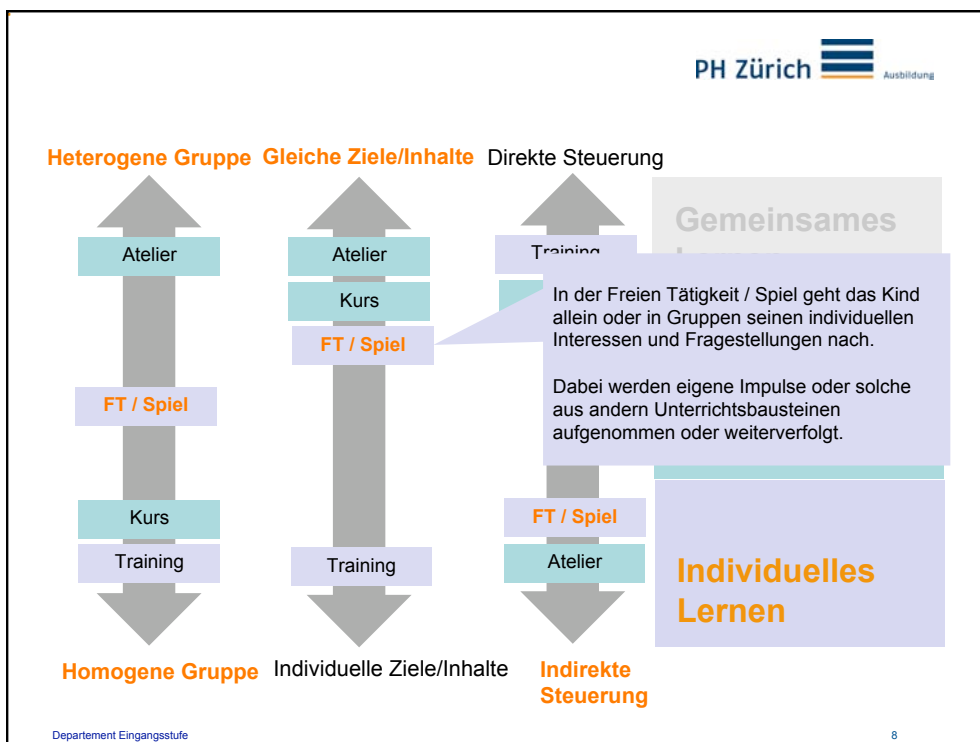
PH Zürich Ausbildung

Heterogene Gruppe

Gleiche Ziele/Inhalte

Direkte Steuerung

Gemeinsames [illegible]

Atelier

FT / Spiel

Kurs

Training

Homogene Gruppe

Atelier

Kurs

FT / Spiel

Training

Individuelle Ziele/Inhalte

Training

In der Freien Tätigkeit / Spiel geht das Kind allein oder in Gruppen seinen individuellen Interessen und Fragestellungen nach.

Dabei werden eigene Impulse oder solche aus andern Unterrichtsbausteinen aufgenommen oder weiterverfolgt.

FT / Spiel

Atelier

Indirekte Steuerung

Individuelles Lernen

Departement Eingangsstufe

8